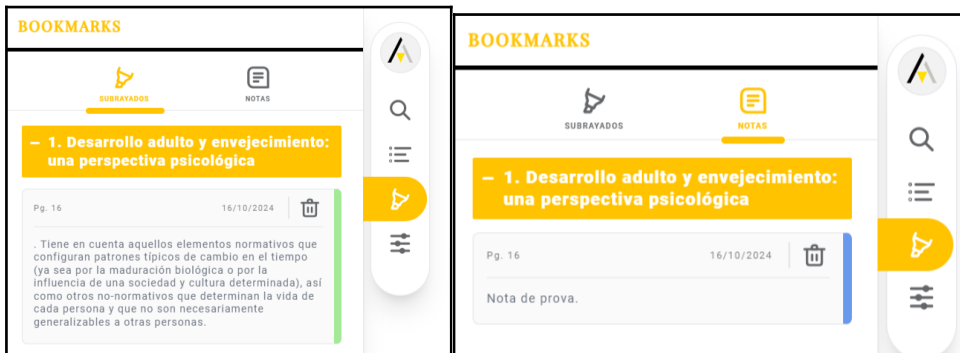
BOOKMARKS

SUBRAYADOS NOTAS

– 1. Desarrollo adulto y envejecimiento: una perspectiva psicológica

Pg. 16 16/10/2024

. Tiene en cuenta aquellos elementos normativos que configuran patrones típicos de cambio en el tiempo (ya sea por la maduración biológica o por la influencia de una sociedad y cultura determinada), así como otros no-normativos que determinan la vida de cada persona y que no son necesariamente generalizables a otras personas.

BOOKMARKS

SUBRAYADOS NOTAS

– 1. Desarrollo adulto y envejecimiento: una perspectiva psicológica

Pg. 16 16/10/2024

Nota de prova.